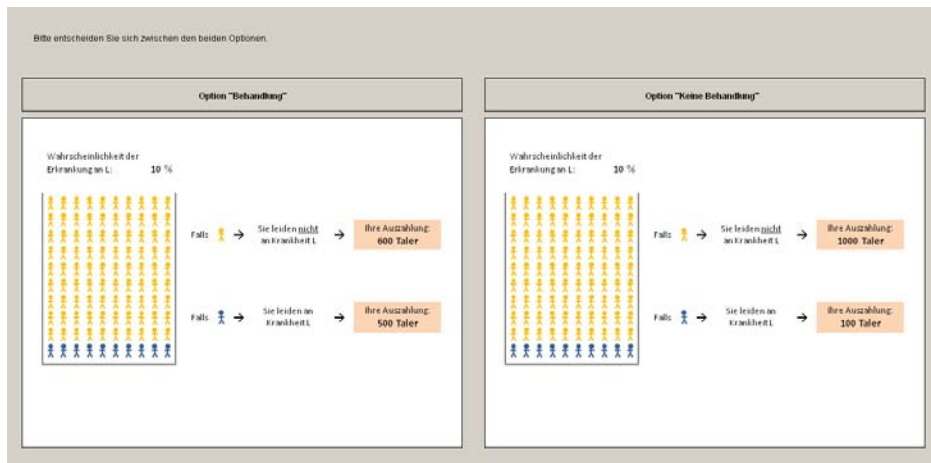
Bitte entscheiden Sie sich zwischen den beiden Optionen.

Option "Behandlung"

Wahrscheinlichkeit der Erkrankung an L: 10 %

Falls → Sie leiden nicht an Krankheit L → Ihre Auszahlung: 600 Taler

Falls → Sie leiden an Krankheit L → Ihre Auszahlung: 500 Taler

Option "Keine Behandlung"

Wahrscheinlichkeit der Erkrankung an L: 10 %

Falls → Sie leiden nicht an Krankheit L → Ihre Auszahlung: 1000 Taler

Falls → Sie leiden an Krankheit L → Ihre Auszahlung: 100 Taler